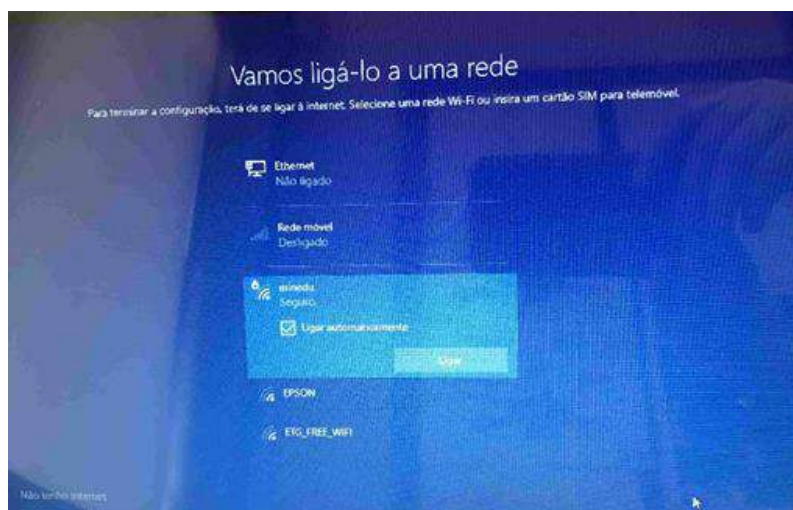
Vamos ligá-lo a uma rede

Para terminar a configuração, terá de se ligar à internet. Selecione uma rede Wi-Fi ou insira um cartão SIM para telemóvel.

Ethernet
Não ligado

Rede móvel
Desligado

minedu
Seguro

Ligar automaticamente

Ligar

EPSON

ETG_FREE_WIFI

Não tenho internet